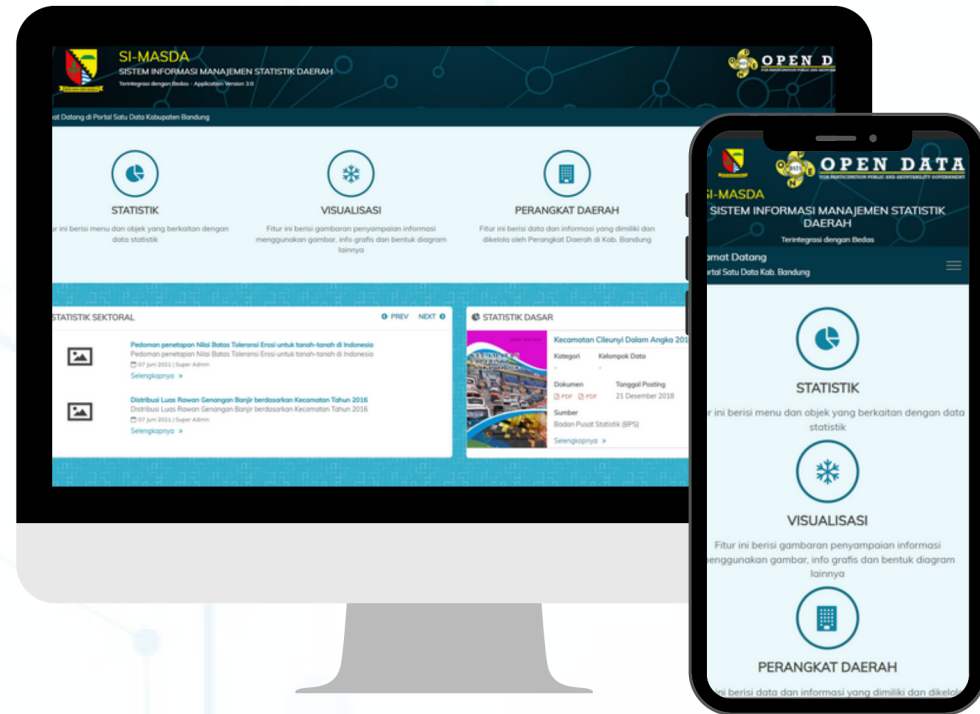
SI-MASDA
SISTEM INFORMASI MANAJEMEN STATISTIK DAERAH
Terintegrasi dengan Bedas - Application Version 3.0

OPEN D

mat Datang di Portal Satu Data Kabupaten Bandung

STATISTIK
r ini berisi menu dan objek yang berkaitan dengan data statistik

VISUALISASI
Fitur ini berisi gambaran penyampaian informasi menggunakan gambar, info grafis dan bentuk diagram lainnya

PERANGKAT DAERAH
Fitur ini berisi data dan informasi yang dimiliki dan dikelola oleh Perangkat Daerah di Kab. Bandung

STATISTIK SEKTORAL
PREV NEXT

Pedoman penetapan Nilai Batas Toleransi Erosi untuk tanah-tanah di Indonesia
Pedoman penetapan Nilai Batas Toleransi Erosi untuk tanah-tanah di Indonesia
07 Juni 2021 | Super Admin
Selengkapnya »

Distribusi Luas Rawan Genangan Banjir berdasarkan Kecamatan Tahun 2016
Distribusi Luas Rawan Genangan Banjir berdasarkan Kecamatan Tahun 2016
07 Juni 2021 | Super Admin
Selengkapnya »

STATISTIK DASAR
Kecamatan Cileunyi Dalam Angka 201
Kategori -
Kelompok Data -
Dokumen PDF PDF
Tanggal Posting 21 Desember 2018
Sumber
Badan Pusat Statistik (BPS)
Selengkapnya »

OPEN DATA
FOR PARTICIPATION PUBLIC AND ACCOUNTABILITY GOVERNMENT
I-MASDA
SISTEM INFORMASI MANAJEMEN STATISTIK DAERAH
Terintegrasi dengan Bedas
amat Datang
rtal Satu Data Kab. Bandung

STATISTIK
r ini berisi menu dan objek yang berkaitan dengan data statistik

VISUALISASI
Fitur ini berisi gambaran penyampaian informasi enggunakan gambar, info grafis dan bentuk diagram lainnya

PERANGKAT DAERAH
ini berisi data dan informasi yang dimiliki dan dikelol